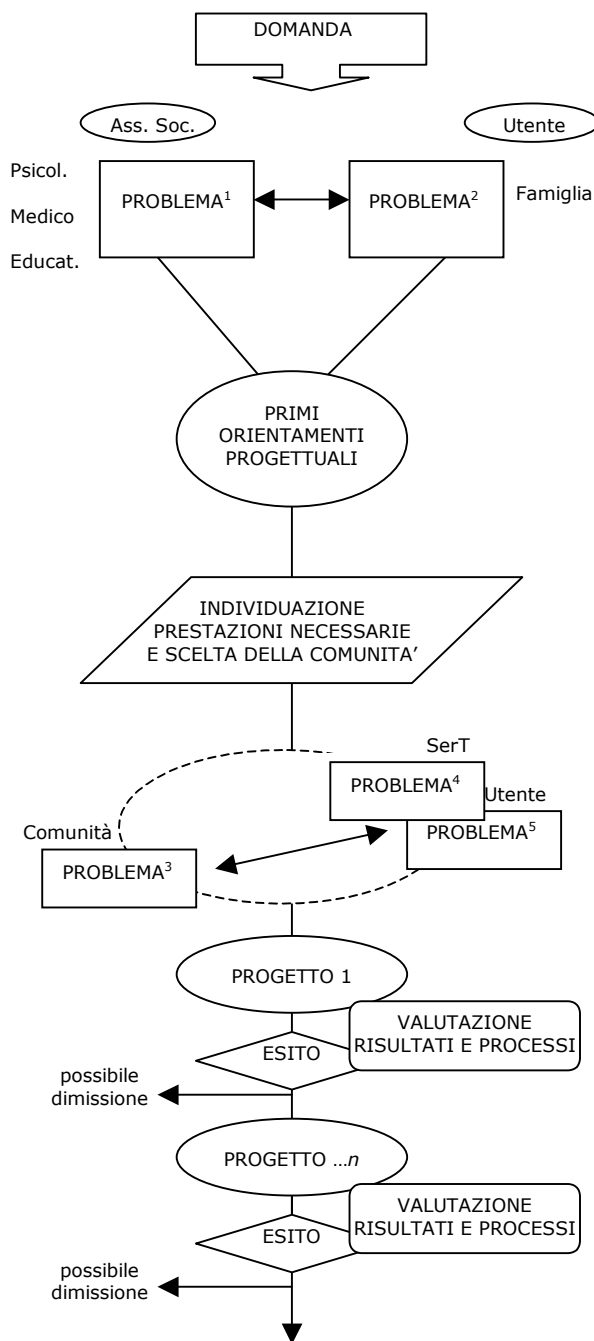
DOMANDA

Ass. Soc.

Utente

Psicol.

Medico

Educat.

PROBLEMA$^1$

PROBLEMA$^2$

Famiglia

PRIMI ORIENTAMENTI PROGETTUALI

INDIVIDUAZIONE PRESTAZIONI NECESSARIE E SCELTA DELLA COMUNITA'

SerT

PROBLEMA$^4$

Utente

PROBLEMA$^5$

Comunità

PROBLEMA$^3$

PROGETTO 1

VALUTAZIONE RISULTATI E PROCESSI

ESITO

possibile dimissione

PROGETTO …*n*

VALUTAZIONE RISULTATI E PROCESSI

ESITO

possibile dimissione